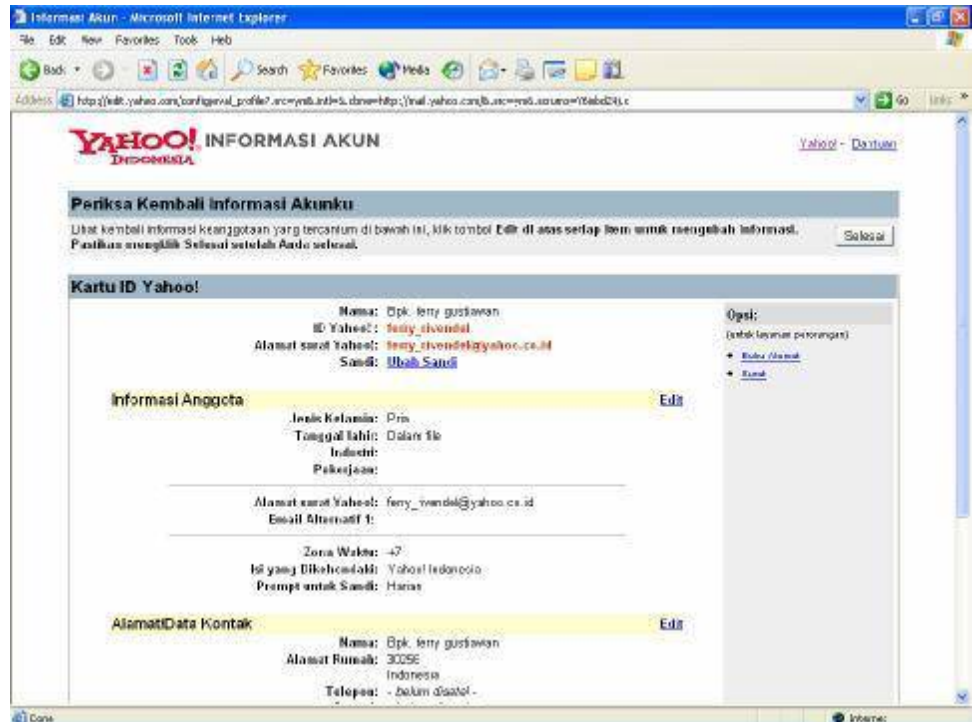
Informasi Akun - Microsoft Internet Explorer
File Edit View Favorites Tools Help
Back Search Favorites Media
Address http://edit.yahoo.com/config/eval_profile?.src=ym&.intl=&.done=http://mail.yahoo.com/&.src=ym&.scrumb=Y6abd24j.c
Go Links

YAHOO! INDONESIA INFORMASI AKUN
Yahoo! - Bantuan

Periksa Kembali Informasi Akunku
Lihat kembali informasi keanggotaan yang tercantum di bawah ini, klik tombol Edit di atas setiap item untuk mengubah informasi. Pastikan mengklik Selesai setelah Anda selesai.
Selesai

Kartu ID Yahoo!
Nama: Bpk. ferry gustiawan
ID Yahoo!: ferry_ivendel
Alamat surat Yahoo!: ferry_ivendel@yahoo.co.id
Sandi: Ubah Sandi

Opsi:
(untuk layanan perorangan)
Buku Alamat
Surat

Informasi Anggota Edit
Jenis Kelamin: Pria
Tanggal lahir: Dalam file
Industri:
Pekerjaan:

Alamat surat Yahoo!: ferry_ivendel@yahoo.co.id
Email Alternatif 1:

Zona Waktu: +7
Isi yang Dikehendaki: Yahoo! Indonesia
Prompt untuk Sandi: Harian

Alamat/Data Kontak Edit
Nama: Bpk. ferry gustiawan
Alamat Rumah: 30256
Indonesia
Telepon: - belum diisi -

Done
Internet